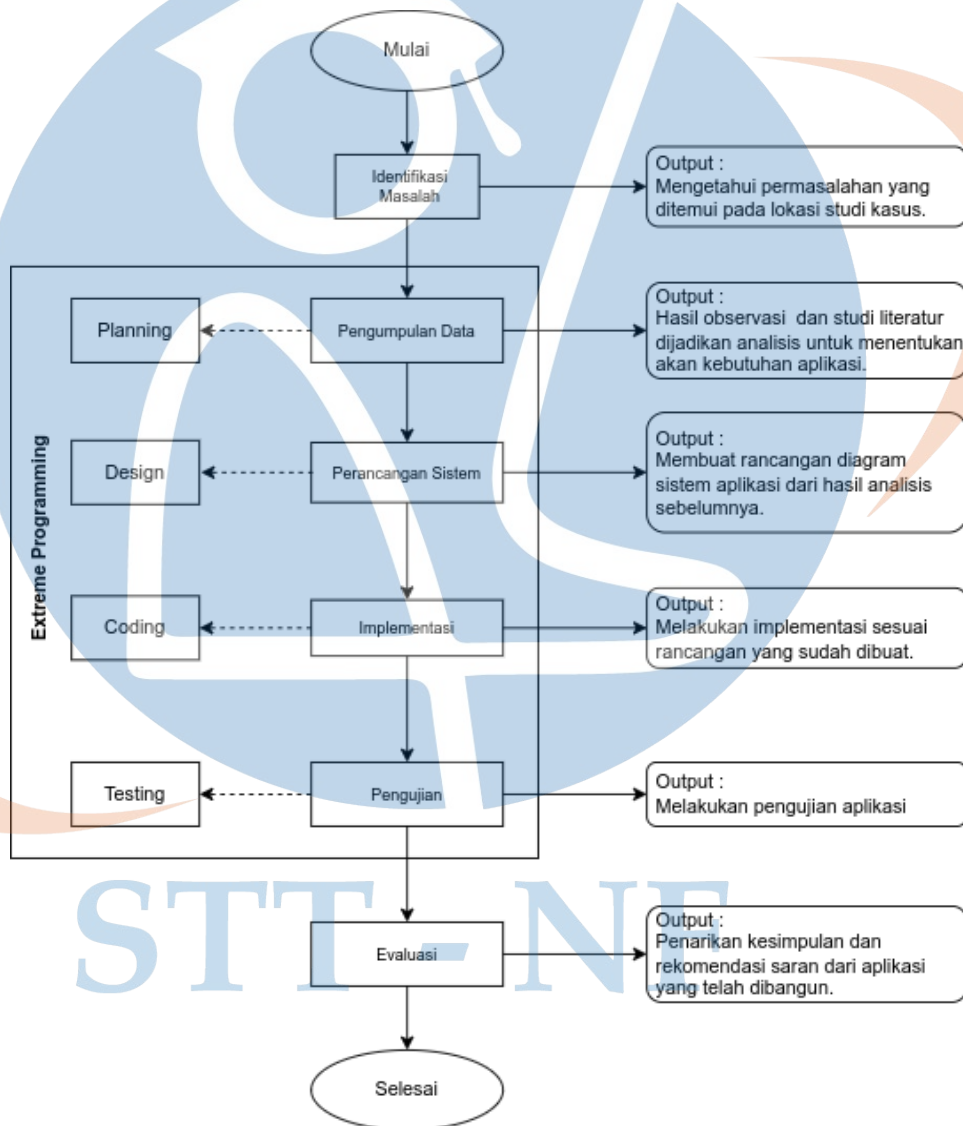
Mulai

Identifikasi Masalah

Output :
Mengetahui permasalahan yang ditemui pada lokasi studi kasus.

Extreme Programming

Planning

Pengumpulan Data

Output :
Hasil observasi dan studi literatur dijadikan analisis untuk menentukan akan kebutuhan aplikasi.

Design

Perancangan Sistem

Output :
Membuat rancangan diagram sistem aplikasi dari hasil analisis sebelumnya.

Coding

Implementasi

Output :
Melakukan implementasi sesuai rancangan yang sudah dibuat.

Testing

Pengujian

Output :
Melakukan pengujian aplikasi

STT - NF

Evaluasi

Output :
Penarikan kesimpulan dan rekomendasi saran dari aplikasi yang telah dibangun.

Selesai